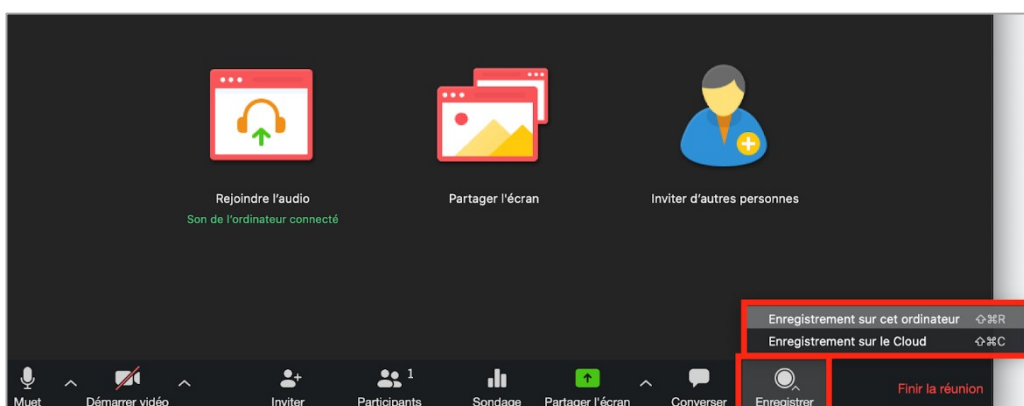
Rejoindre l'audio
Son de l'ordinateur connecté

Partager l'écran

Inviter d'autres personnes

Enregistrement sur cet ordinateur ⇧⌘R
Enregistrement sur le Cloud ⇧⌘C

Muet
Démarrer vidéo
Inviter
Participants 1
Sondage
Partager l'écran
Converser
Enregistrer
Finir la réunion